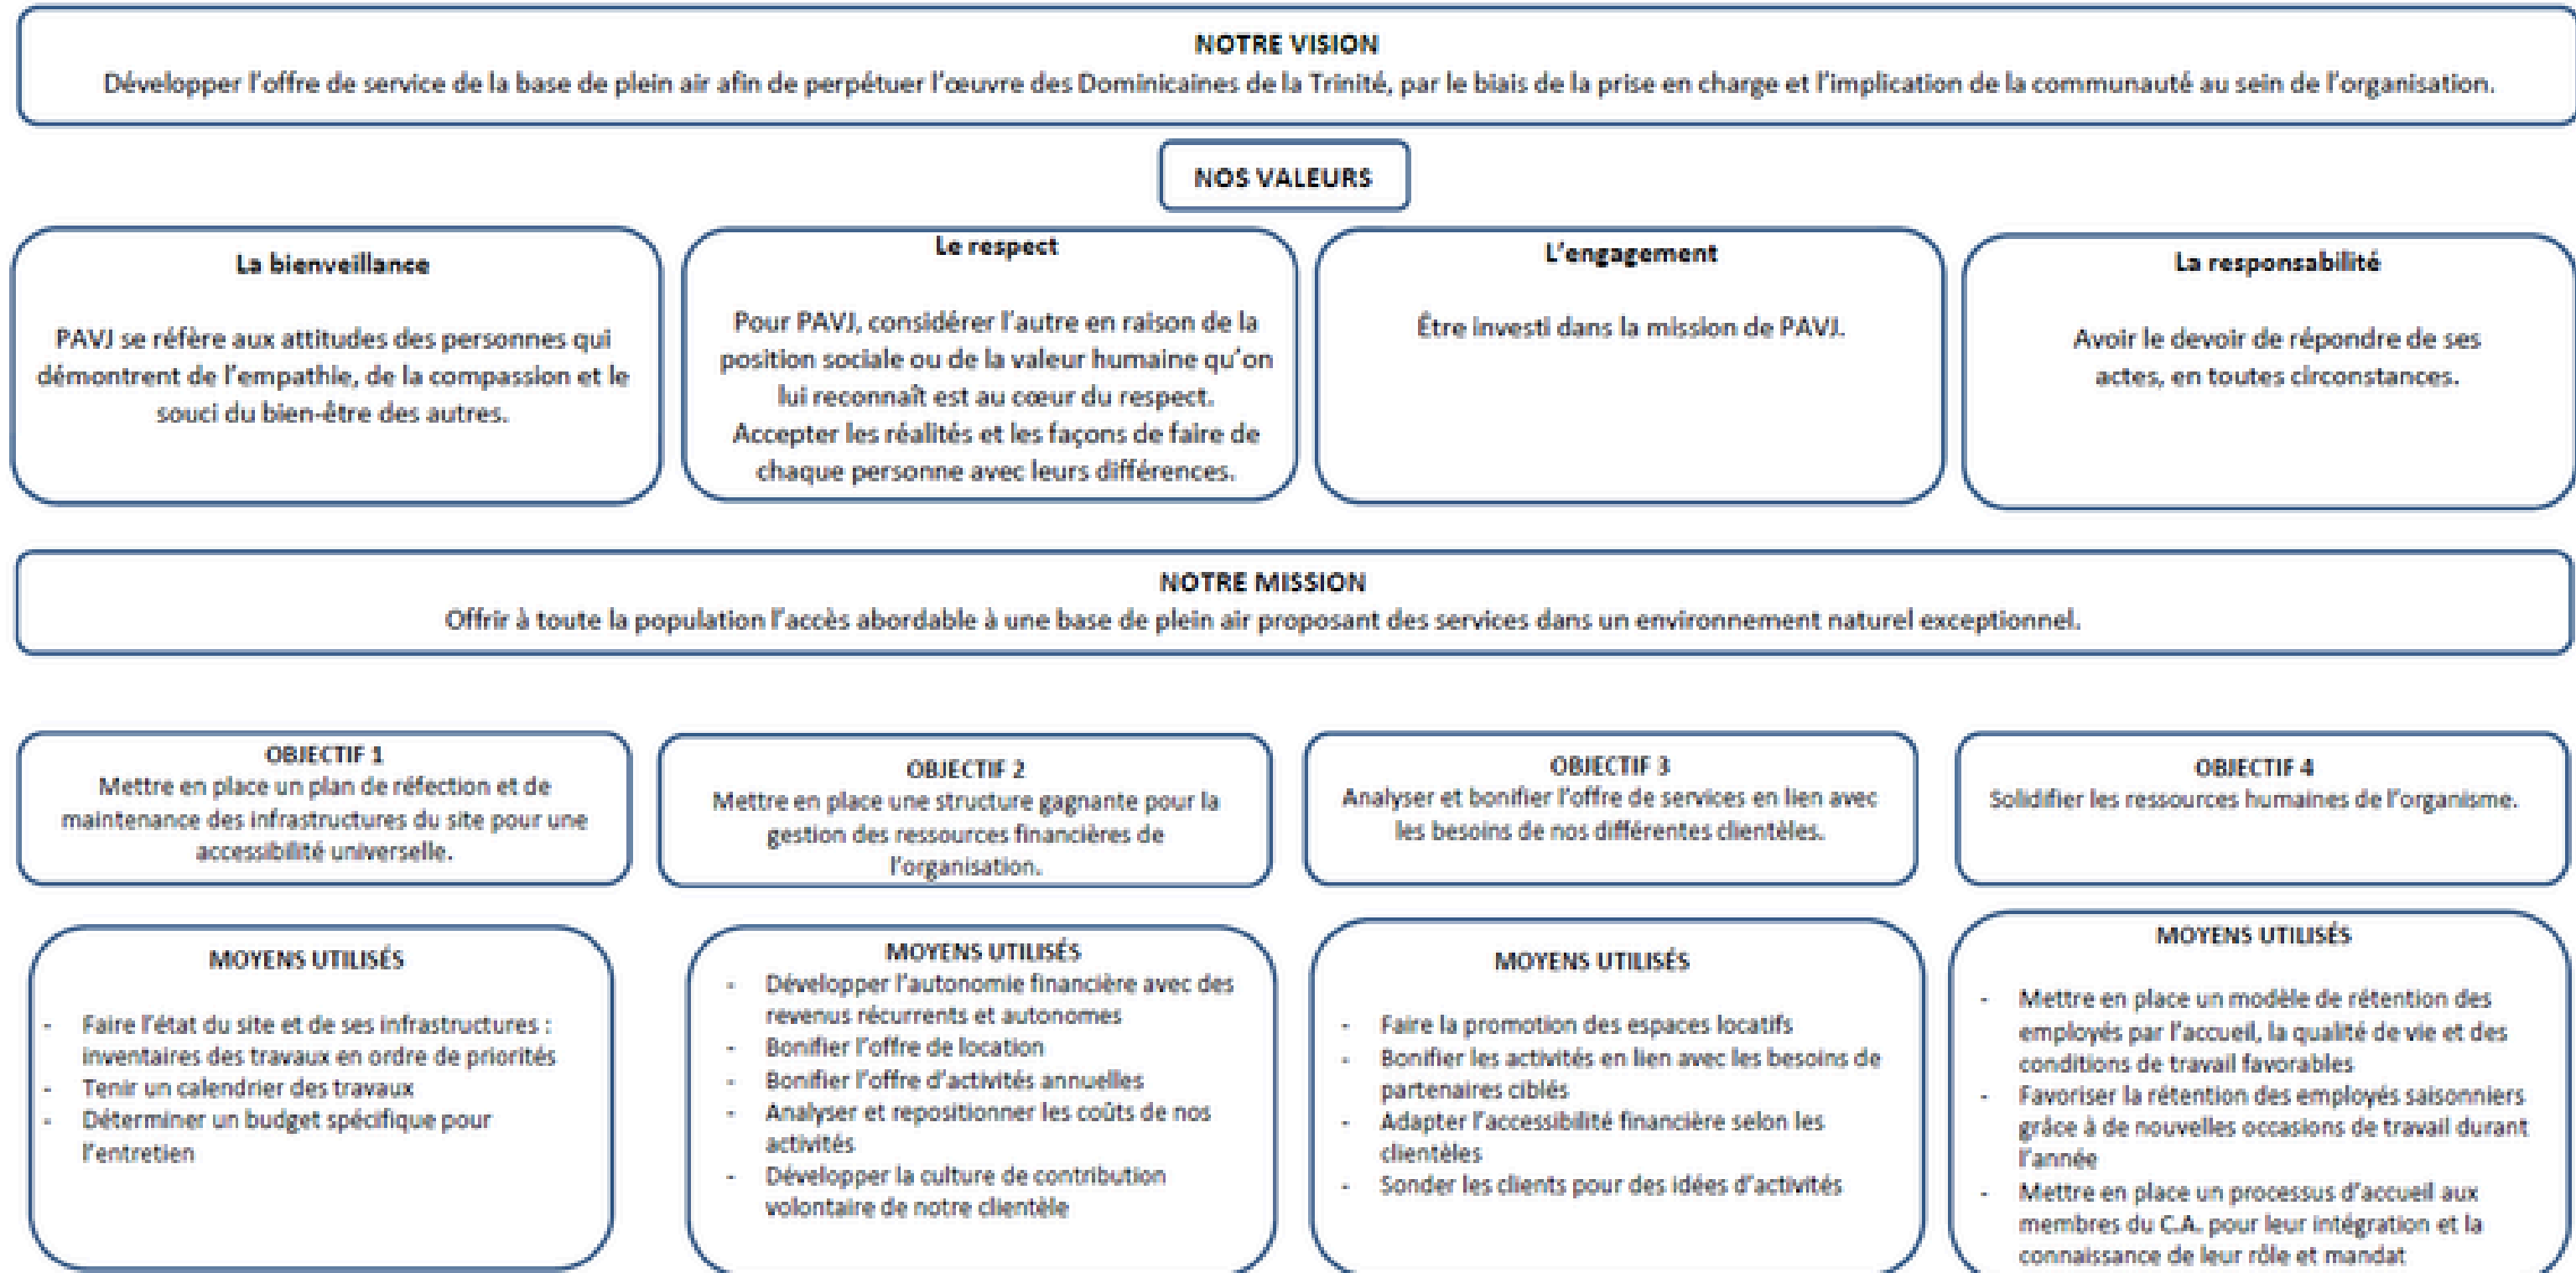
NOTRE VISION

Développer l'offre de service de la base de plein air afin de perpétuer l'œuvre des Dominicaines de la Trinité, par le biais de la prise en charge et l'implication de la communauté au sein de l'organisation.

NOS VALEURS

La bienveillanse

PAVJ se réfère aux attitudes des personnes qui démontrent de l'empathie, de la compassion et le souci du bien-être des autres.

Le respect

Pour PAVJ, considérer l'autre en raison de la position sociale ou de la valeur humaine qu'on lui reconnaît est au cœur du respect. Accepter les réalités et les façons de faire de chaque personne avec leurs différences.

L'engagement

Être investi dans la mission de PAVJ.

La responsabilité

Avoir le devoir de répondre de ses actes, en toutes circonstances.

NOTRE MISSION

Offrir à toute la population l'accès abordable à une base de plein air proposant des services dans un environnement naturel exceptionnel.

OBJECTIF 1

Mettre en place un plan de réfection et de maintenance des infrastructures du site pour une accessibilité universelle.

OBJECTIF 2

Mettre en place une structure gagnante pour la gestion des ressources financières de l'organisation.

OBJECTIF 3

Analyser et bonifier l'offre de services en lien avec les besoins de nos différentes clientèles.

OBJECTIF 4

Solidifier les ressources humaines de l'organisme.

MOYENS UTILISÉS

- Faire l'état du site et de ses infrastructures : inventaires des travaux en ordre de priorités
- Tenir un calendrier des travaux
- Déterminer un budget spécifique pour l'entretien

MOYENS UTILISÉS

- Développer l'autonomie financière avec des revenus récurrents et autonomes
- Bonifier l'offre de location
- Bonifier l'offre d'activités annuelles
- Analyser et repositionner les coûts de nos activités
- Développer la culture de contribution volontaire de notre clientèle

MOYENS UTILISÉS

- Faire la promotion des espaces locatifs
- Bonifier les activités en lien avec les besoins de partenaires ciblés
- Adapter l'accessibilité financière selon les clientèles
- Sonder les clients pour des idées d'activités

MOYENS UTILISÉS

- Mettre en place un modèle de rétention des employés par l'accueil, la qualité de vie et des conditions de travail favorables
- Favoriser la rétention des employés saisonniers grâce à de nouvelles occasions de travail durant l'année
- Mettre en place un processus d'accueil aux membres du C.A. pour leur intégration et la connaissance de leur rôle et mandat